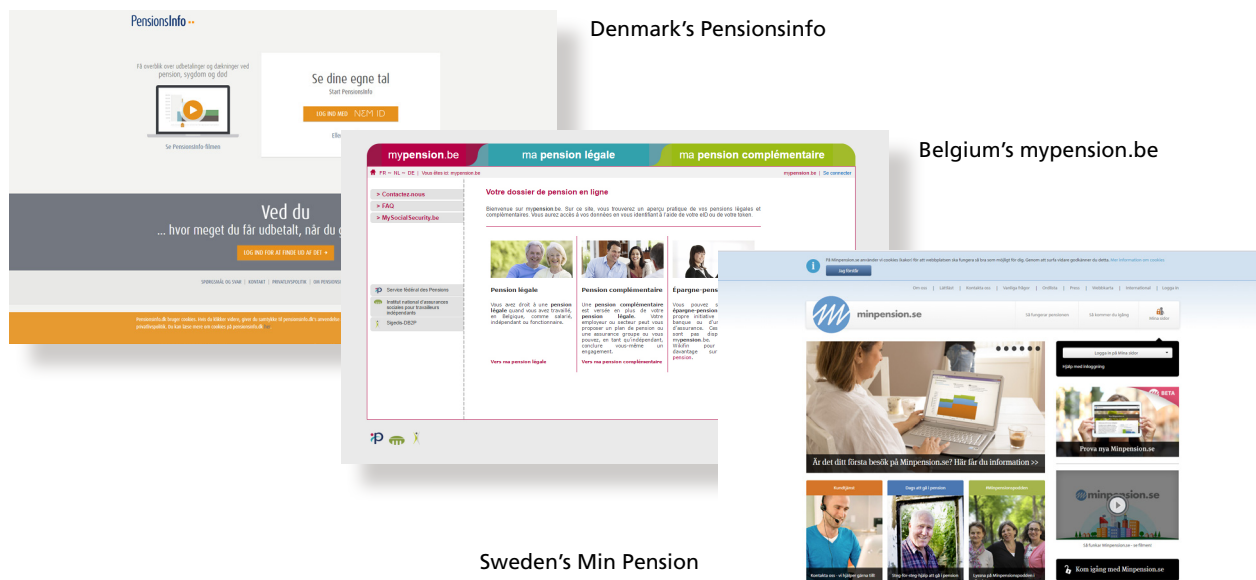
PensionsInfo

Få overblik over udbetalinger og dækninger ved pension, sygdom og død

Se PensionsInfo-filmen

Se dine egne tal
Start PensionsInfo

LOG IND MED NEM ID

Ved du
... hvor meget du får udbetalt, når du g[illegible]

LOG IND FOR AT FINDE UD AF DET »

Denmark's Pensionsinfo

mypension.be
ma pension légale
ma pension complémentaire

FR — NL — DE | Vous êtes ici: mypension.be
mypension.be | Se connecter

> Contactez-nous
> FAQ
> MySocialSecurity.be

Votre dossier de pension en ligne

Bienvenue sur mypension.be. Sur ce site, vous trouverez un aperçu pratique de vos pensions légales et complémentaires. Vous aurez accès à vos données en vous identifiant à l'aide de votre eID ou de votre token.

Pension légale
Vous avez droit à une pension légale quand vous avez travaillé, en Belgique, comme salarié, indépendant ou fonctionnaire.
Vers ma pension légale

Pension complémentaire
Une pension complémentaire est versée en plus de votre pension légale. Votre employeur ou secteur peut vous proposer un plan de pension ou une assurance groupe ou vous pouvez, en tant qu'indépendant, conclure vous-même un engagement.
Vers ma pension complémentaire

Épargne-pension
Vous pouvez s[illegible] épargne-pension propre initiative banque ou d'un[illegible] d'assurance. Ces sont pas disp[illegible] mypension.be. Wikifin pour davantage sur pension.

Service fédéral des Pensions
Institut national d'assurances sociales pour travailleurs indépendants
Sigedis-DB2P

Belgium's mypension.be

Jag förstår

minpension.se

Är det ditt första besök på Minpension.se? Här får du information >>

Logga in på Mina sidor
Hjälp med inloggning

BETA
Prova nya Minpension.se

minpension.se

Kom igång med Minpension.se

Sweden's Min Pension